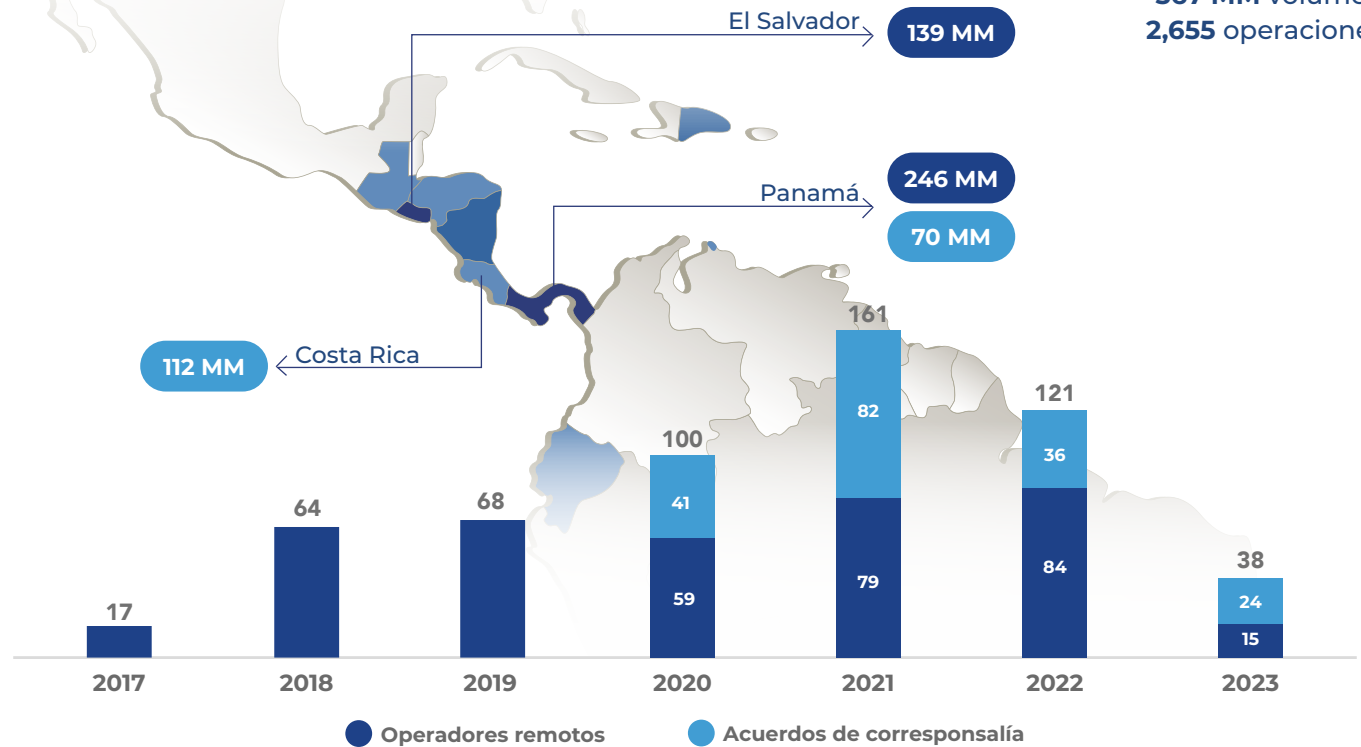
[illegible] MM volum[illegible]
2,655 operacione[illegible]

El Salvador
139 MM

Panamá
246 MM
70 MM

Costa Rica
112 MM

| | 2017 | 2018 | 2019 | 2020 | 2021 | 2022 | 2023 |
|---|---|---|---|---|---|---|---|
| Total | 17 | 64 | 68 | 100 | 161 | 121 | 38 |
| Acuerdos de corresponsalía | | | | 41 | 82 | 36 | 24 |
| Operadores remotos | | | | 59 | 79 | 84 | 15 |

Operadores remotos
Acuerdos de corresponsalía